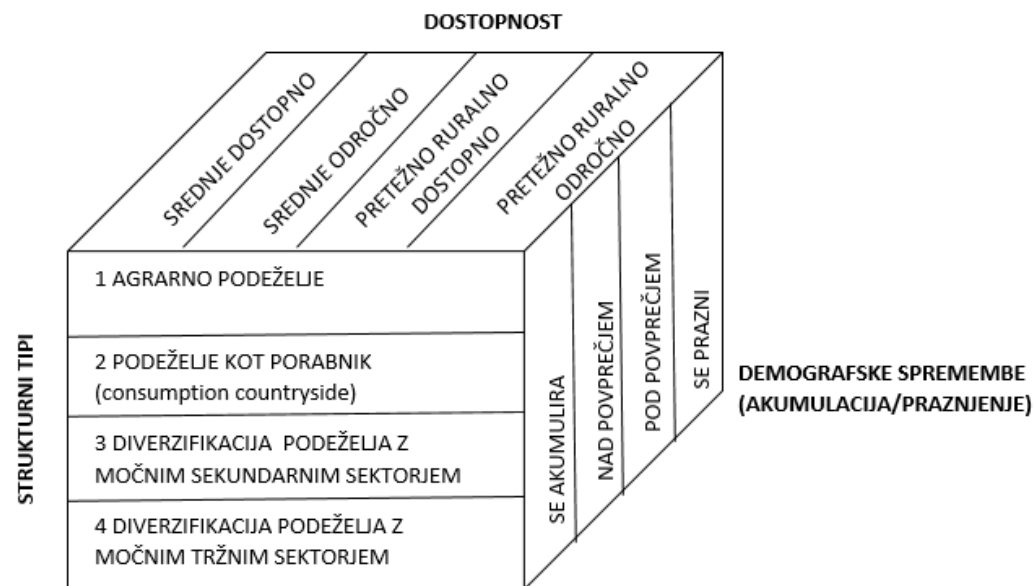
DOSTOPNOST

SREDNJE DOSTOPNO

SREDNJE ODROČNO

PRETEŽNO RURALNO DOSTOPNO

PRETEŽNO RURALNO ODROČNO

STRUKTURNI TIPI

1 AGRARNO PODEŽELJE

2 PODEŽELJE KOT PORABNIK (consumption countryside)

3 DIVERZIFIKACIJA PODEŽELJA Z MOČNIM SEKUNDARNIM SEKTORJEM

4 DIVERZIFIKACIJA PODEŽELJA Z MOČNIM TRŽNIM SEKTORJEM

SE AKUMULIRA

NAD POVPREČJEM

POD POVPREČJEM

SE PRAZNI

DEMOGRAFSKE SPREMEMBE (AKUMULACIJA/PRAZNJENJE)